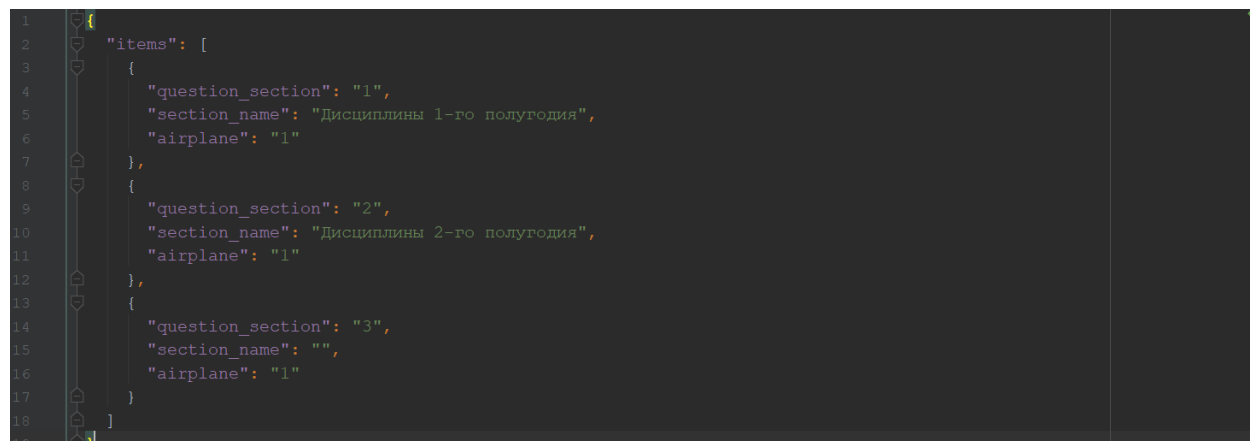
1 {
2 "items": [
3 {
4 "question_section": "1",
5 "section_name": "Дисциплины 1-го полугодия",
6 "airplane": "1"
7 },
8 {
9 "question_section": "2",
10 "section_name": "Дисциплины 2-го полугодия",
11 "airplane": "1"
12 },
13 {
14 "question_section": "3",
15 "section_name": "",
16 "airplane": "1"
17 }
18 ]
}